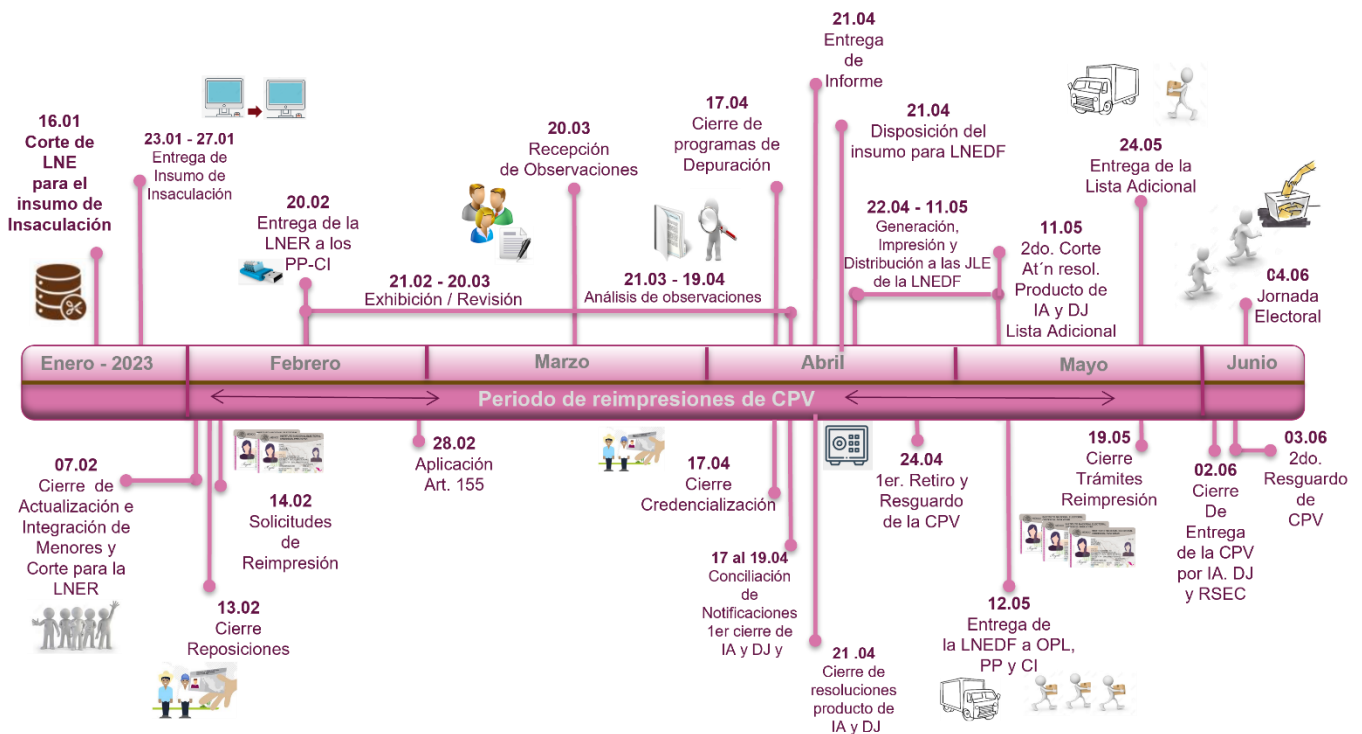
16.01
Corte de LNE para el insumo de Insaculación

23.01 - 27.01
Entrega de Insumo de Insaculación

20.02
Entrega de la LNER a los PP-CI

20.03
Recepción de Observaciones

21.02 - 20.03
Exhibición / Revisión

17.04
Cierre de programas de Depuración

21.03 - 19.04
Análisis de observaciones

21.04
Entrega de Informe

21.04
Disposición del insumo para LNEDF

22.04 - 11.05
Generación, Impresión y Distribución a las JLE de la LNEDF

11.05
2do. Corte At´n resol. Producto de IA y DJ Lista Adicional

24.05
Entrega de la Lista Adicional

04.06
Jornada Electoral

Enero - 2023

Febrero

Marzo

Abril

Mayo

Junio

Periodo de reimpresiones de CPV

07.02
Cierre de Actualización e Integración de Menores y Corte para la LNER

14.02
Solicitudes de Reimpresión

13.02
Cierre Reposiciones

28.02
Aplicación Art. 155

17.04
Cierre Credencialización

17 al 19.04
Conciliación de Notificaciones 1er cierre de IA y DJ y

21 .04
Cierre de resoluciones producto de IA y DJ

24.04
1er. Retiro y Resguardo de la CPV

19.05
Cierre Trámites Reimpresión

12.05
Entrega de la LNEDF a OPL, PP y CI

02.06
Cierre De Entrega de la CPV por IA. DJ y RSEC

03.06
2do. Resguardo de CPV